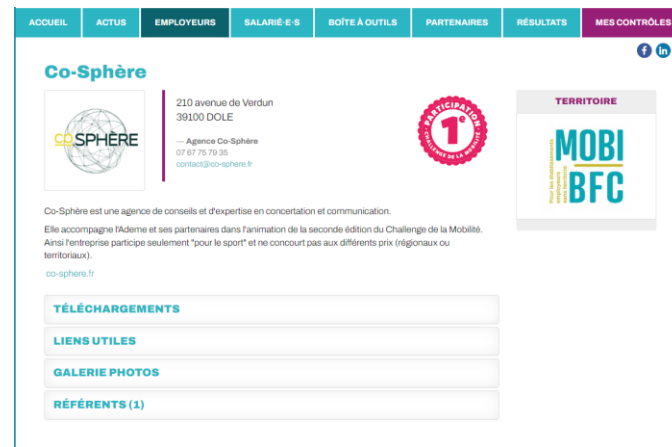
ACCUEIL | ACTUS | EMPLOYEURS | SALARIÉ·E·S | BOÎTE À OUTILS | PARTENAIRES | RÉSULTATS | MES CONTRÔLES

Co-Sphère

CO-SPHÈRE

210 avenue de Verdun
39100 DOLE

— Agence Co-Sphère
07 67 75 79 35
contact@co-sphere.fr

PARTICIPATION 1e CHALLENGE DE LA MOBILITÉ

TERRITOIRE

MOBI BFC
Pour les établissements employeurs sans territoire

Co-Sphère est une agence de conseils et d'expertise en concertation et communication.

Elle accompagne l'Ademe et ses partenaires dans l'animation de la seconde édition du Challenge de la Mobilité. Ainsi l'entreprise participe seulement "pour le sport" et ne concourt pas aux différents prix (régionaux ou territoriaux).

co-sphere.fr

TÉLÉCHARGEMENTS

LIENS UTILES

GALERIE PHOTOS

RÉFÉRENTS (1)